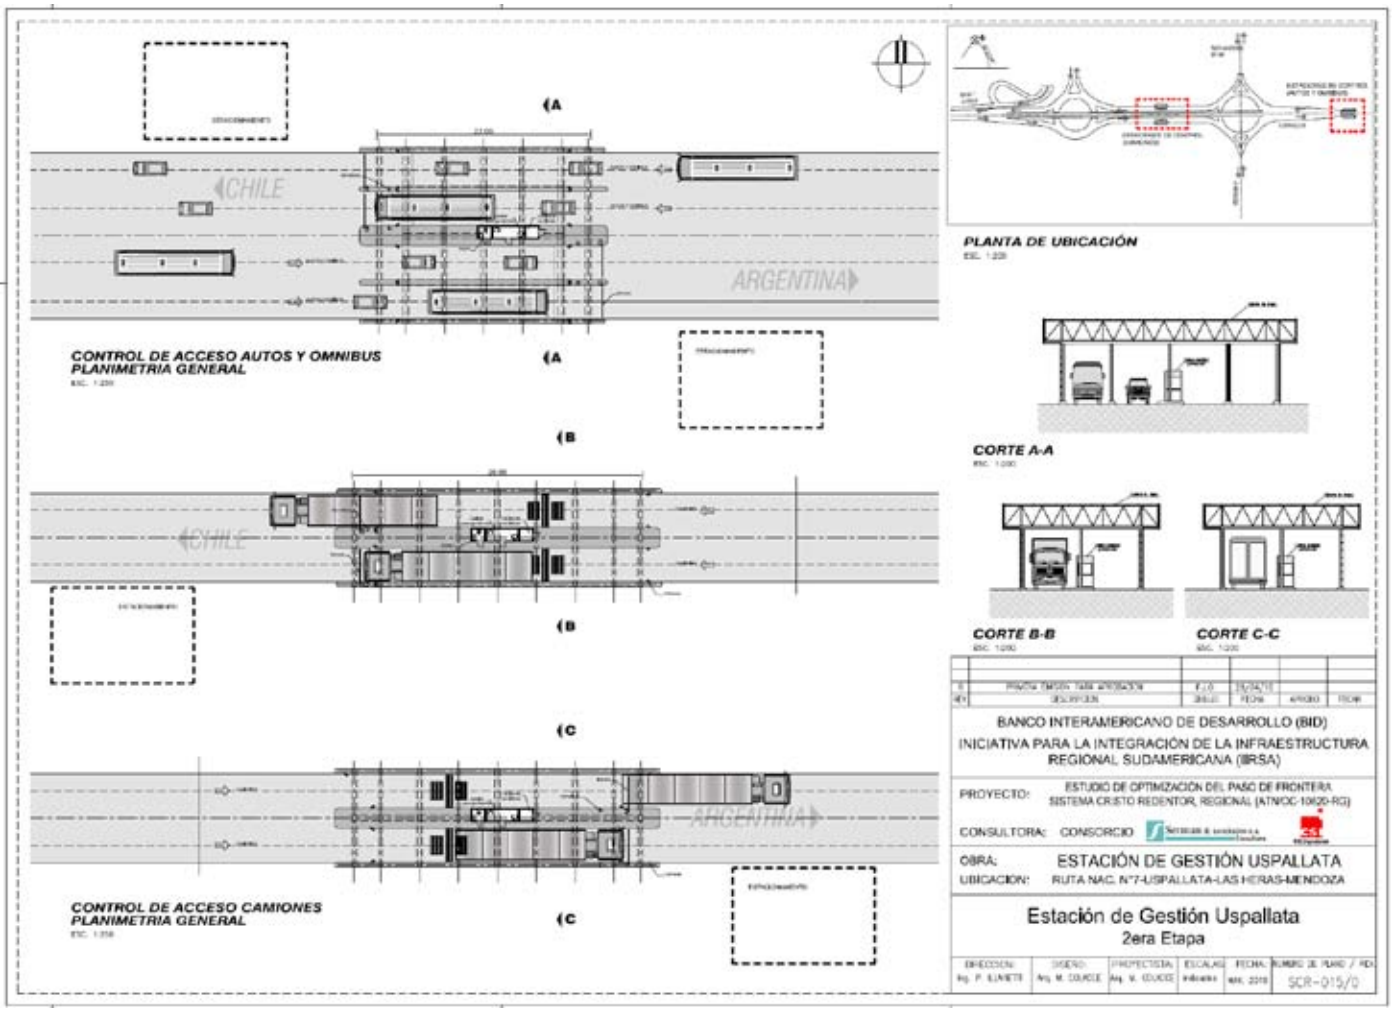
A

CHILE

ARGENTINA

CONTROL DE ACCESO AUTOS Y OMNIBUS
PLANIMETRIA GENERAL
ESC. 1:200

A

B

CHILE

B

C

ARGENTINA

CONTROL DE ACCESO CAMIONES
PLANIMETRIA GENERAL
ESC. 1:200

C

PLANTA DE UBICACIÓN
ESC. 1:200

CORTE A-A
ESC. 1:200

CORTE B-B
ESC. 1:200

CORTE C-C
ESC. 1:200

BANCO INTERAMERICANO DE DESARROLLO (BID)
INICIATIVA PARA LA INTEGRACIÓN DE LA INFRAESTRUCTURA REGIONAL SUDAMERICANA (IIRSA)

PROYECTO: ESTUDIO DE OPTIMIZACIÓN DEL PASO DE FRONTERA SISTEMA CRISTO REDENTOR, REGIONAL (ATN/OC-10620-RG)

CONSULTORA: CONSORCIO

OBRA: ESTACIÓN DE GESTIÓN USPALLATA
UBICACION: RUTA NAC. N°7-USPALLATA-LAS HERAS-MENDOZA

Estación de Gestión Uspallata
2era Etapa

| DIRECCION | DISEÑO | PROYECTISTA | ESCALAS | FECHA | NUMERO DE PLANO / REV |
|---|---|---|---|---|---|
| Ing. F. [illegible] | Arq. M. COUCE | Arq. M. COUCE | Indicadas | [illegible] 2010 | SCR-015/0 |